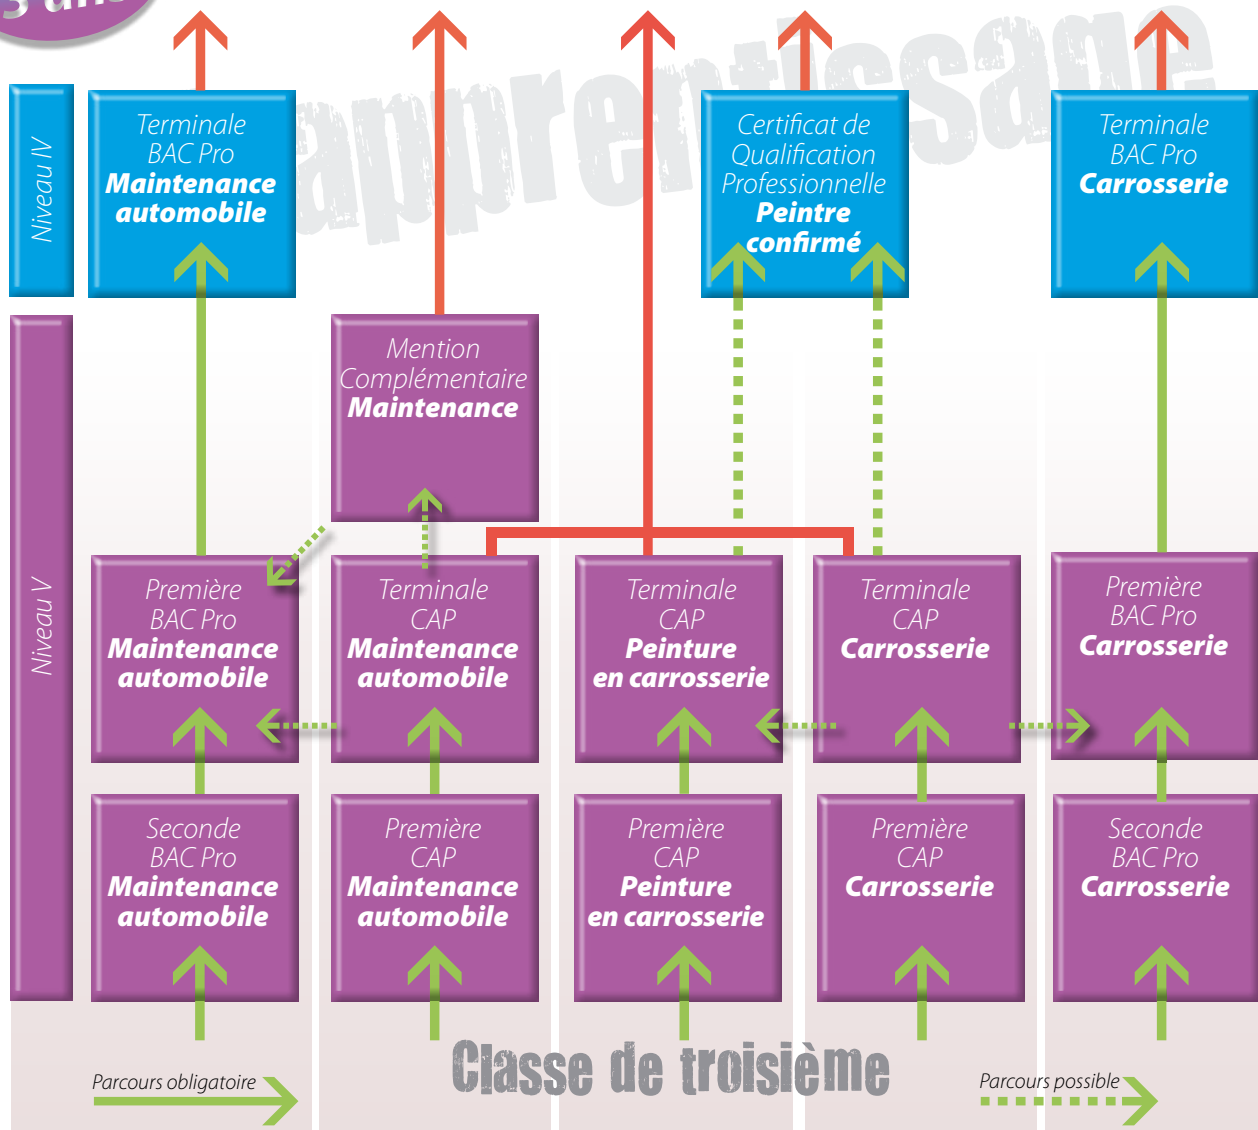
3 ans

apprentissage

Niveau IV

Terminale BAC Pro **Maintenance automobile**

Certificat de Qualification Professionnelle **Peintre confirmé**

Terminale BAC Pro **Carrosserie**

Niveau V

Mention Complémentaire **Maintenance**

Première BAC Pro **Maintenance automobile**

Terminale CAP **Maintenance automobile**

Terminale CAP **Peinture en carrosserie**

Terminale CAP **Carrosserie**

Première BAC Pro **Carrosserie**

Seconde BAC Pro **Maintenance automobile**

Première CAP **Maintenance automobile**

Première CAP **Peinture en carrosserie**

Première CAP **Carrosserie**

Seconde BAC Pro **Carrosserie**

Parcours obligatoire

Classe de troisième

Parcours possible